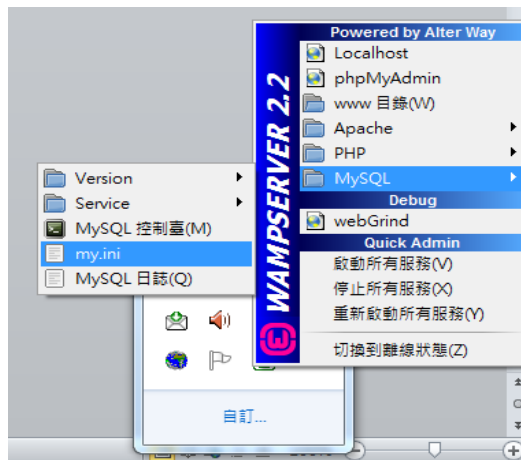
Version
Service
MySQL 控制臺(M)
my.ini
MySQL 日誌(Q)

WAMPSERVER 2.2

Powered by Alter Way
Localhost
phpMyAdmin
www 目錄(W)
Apache
PHP
MySQL
Debug
webGrind
Quick Admin
啟動所有服務(V)
停止所有服務(X)
重新啟動所有服務(Y)
切換到離線狀態(Z)

自訂...